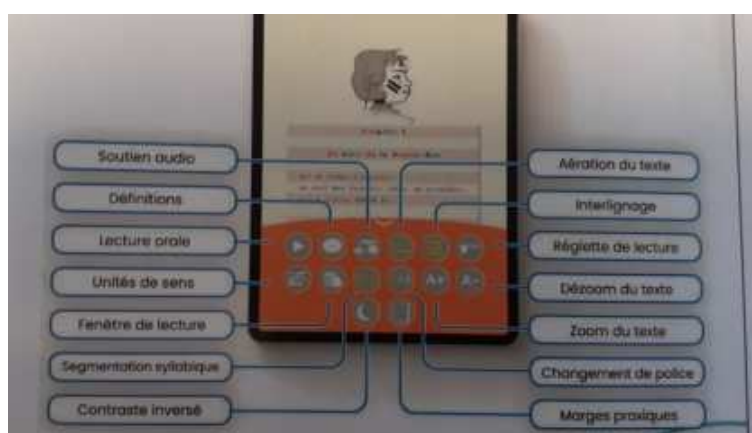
Soutien audio

Définitions

Lecture orale

Unités de sens

Fenêtre de lecture

Segmentation syllabique

Contraste inversé

Aération du texte

Interlignage

Réglette de lecture

Dézoom du texte

Zoom du texte

Changement de police

Marges proxiques

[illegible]

A+

A-